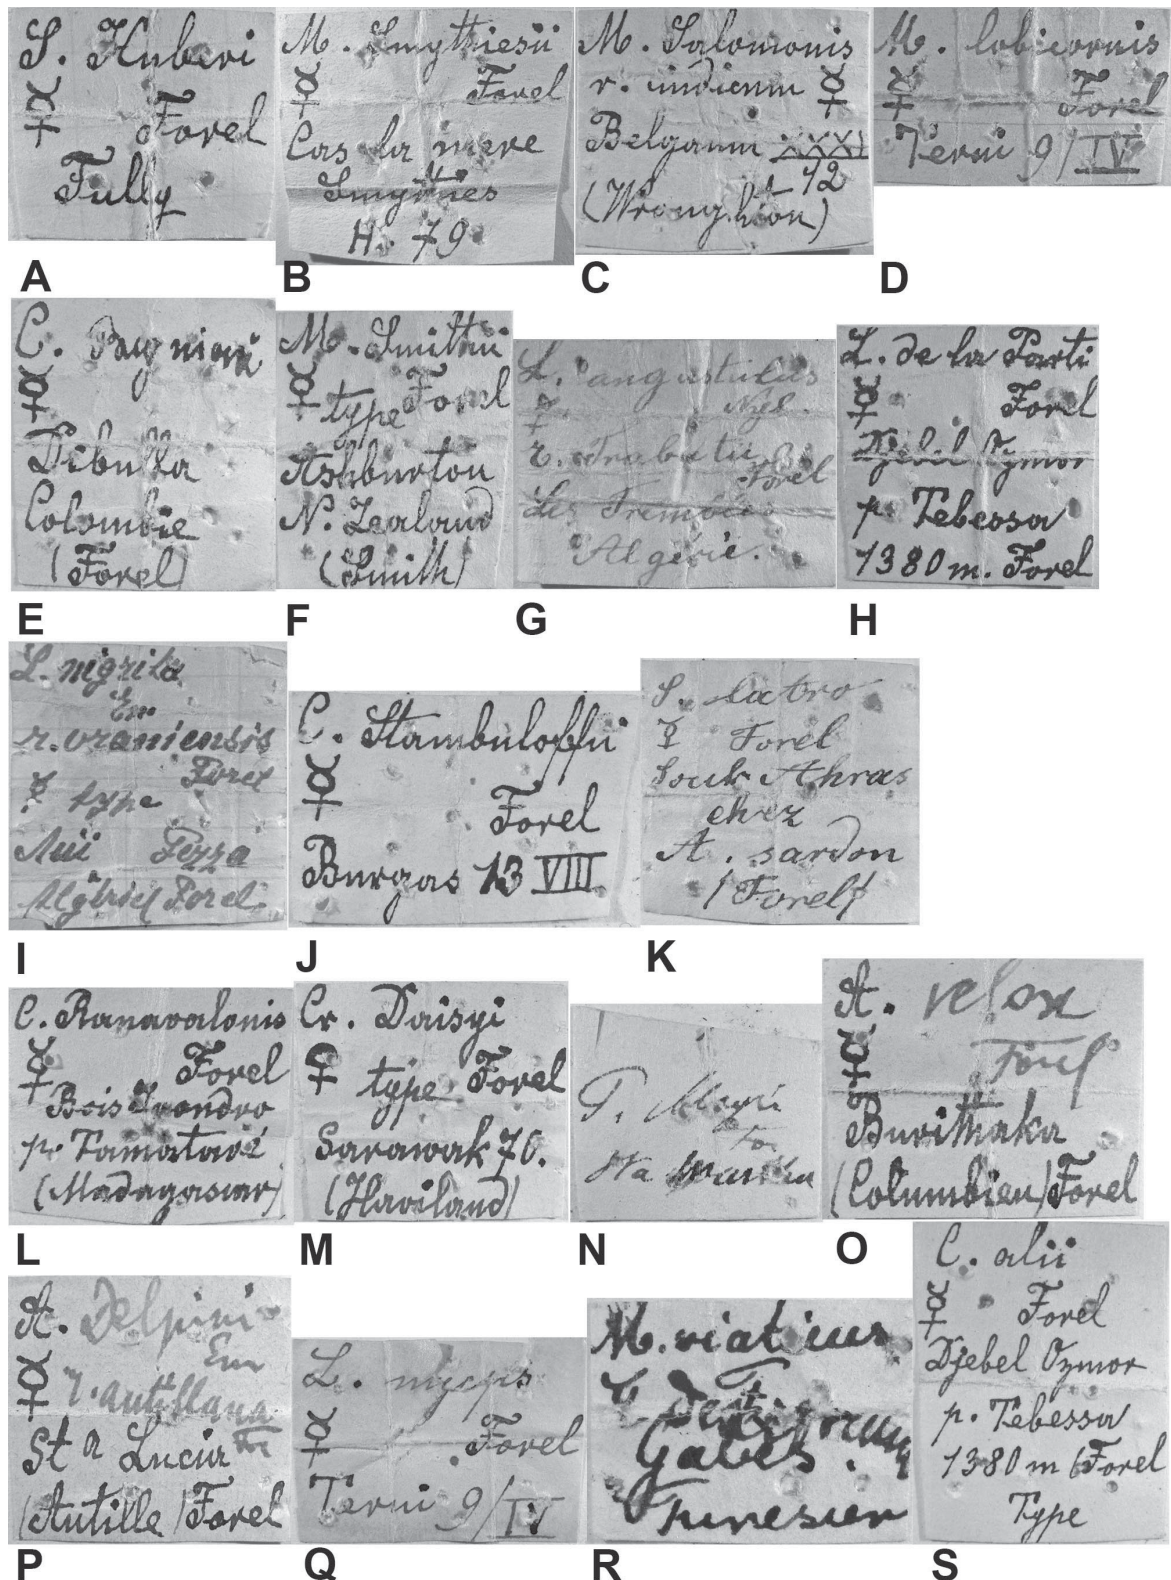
S. Huberi
☿ Forel
Fully

A

M. Smythiesii
☿ Forel
Cos lir mere
Smythies
H. 79

B

M. Salomonis
r. indicum ☿
Belgaum XXXI 72
(Wroughton)

C

M. lobicornis
☿ Forel
Terni 9/IV

D

C. Pagnieri
☿
Tobulka
Colombie
(Forel)

E

M. Smithii
☿ type Forel
Ashburton
N. Zealand
(Smith)

F

A. angustulus
☿ Nyl.
r. trabutii Forel
Les Tremies
Algérie.

G

L. de la Parti
☿ Forel
Djebel Ozmor
p. Tebessa
1380 m. Forel

H

L. nigrita
Em
r. oraniensis
☿ type Forel
Aïn Tezza
Algérie Forel

I

C. Stambuloffii
☿ Forel
Burgas 13 VIII

J

S. castro
☿ Forel
Souk Ahras
chez
A. sardon
(Forel)

K

C. Ranavalonis
☿ Forel
Bois Ivondro
p. Tamatave
(Madagascar)

L

Cr. Daisyi
☿ type Forel
Sarawak 70.
(Haviland)

M

P. Meyri
For
Sta Marta

N

A. velox
Forel
☿
Buritaka
(Columbien) Forel

O

A. Delpini
Em
☿ r. antillana
St a Lucia For
(Antille) Forel

P

L. myops
☿ Forel
Terni 9/IV

Q

M. viaticus
r. desertorum
Gabès
Tunesien

R

C. alii
☿ Forel
Djebel Ozmor
p. Tebessa
1380 m Forel
Type

S